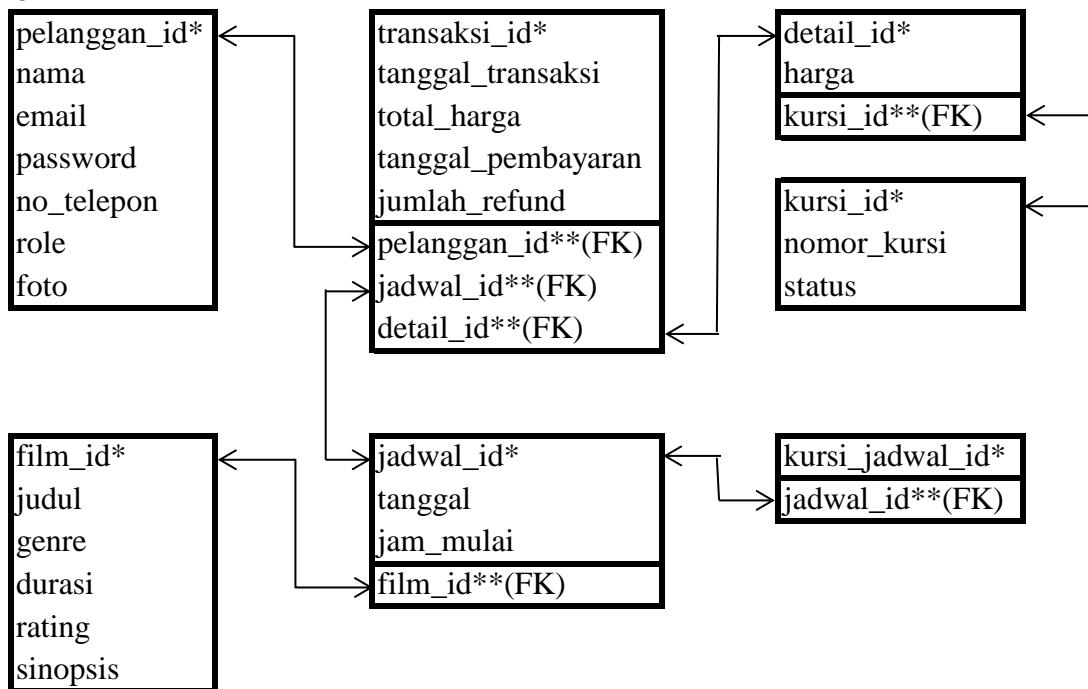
pelanggan_id*
nama
email
password
no_telepon
role
foto

transaksi_id*
tanggal_transaksi
total_harga
tanggal_pembayaran
jumlah_refund
pelanggan_id**(FK)
jadwal_id**(FK)
detail_id**(FK)

detail_id*
harga
kursi_id**(FK)

kursi_id*
nomor_kursi
status

film_id*
judul
genre
durasi
rating
sinopsis

jadwal_id*
tanggal
jam_mulai
film_id**(FK)

kursi_jadwal_id*
jadwal_id**(FK)